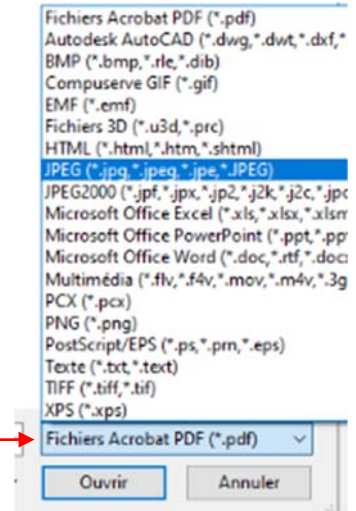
Fichiers Acrobat PDF (*.pdf)
Autodesk AutoCAD (*.dwg,*.dwt,*.dxf,*
BMP (*.bmp,*.rle,*.dib)
Compuserve GIF (*.gif)
EMF (*.emf)
Fichiers 3D (*.u3d,*.prc)
HTML (*.html,*.htm,*.shtml)
JPEG (*.jpg,*.jpeg,*.jpe,*.JPEG)
JPEG2000 (*.jpf,*.jpx,*.jp2,*.j2k,*.j2c,*.jpc
Microsoft Office Excel (*.xls,*.xlsx,*.xlsm
Microsoft Office PowerPoint (*.ppt,*.ppt
Microsoft Office Word (*.doc,*.rtf,*.docx
Multimédia (*.flv,*.f4v,*.mov,*.m4v,*.3g
PCX (*.pcx)
PNG (*.png)
PostScript/EPS (*.ps,*.prn,*.eps)
Texte (*.txt,*.text)
TIFF (*.tiff,*.tif)
XPS (*.xps)
Fichiers Acrobat PDF (*.pdf)
Ouvrir
Annuler